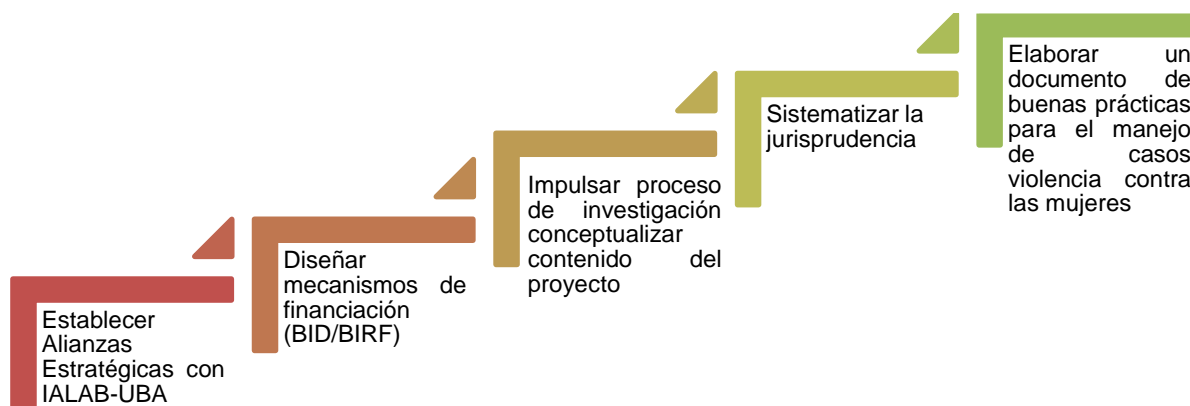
Establecer Alianzas Estratégicas con IALAB-UBA

Diseñar mecanismos de financiación (BID/BIRF)

Impulsar proceso de investigación conceptualizar contenido del proyecto

Sistematizar la jurisprudencia

Elaborar un documento de buenas prácticas para el manejo de casos violencia contra las mujeres